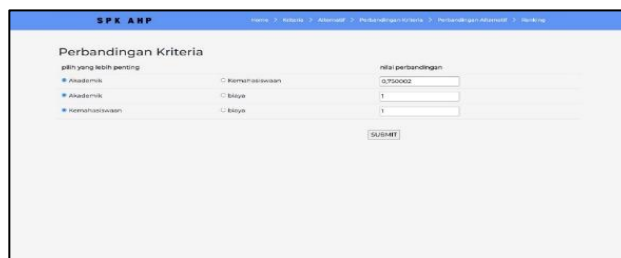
SPK AHP

Home > Kriteria > Alternatif > Perbandingan Kriteria > Perbandingan Alternatif > Ranking

Perbandingan Kriteria

| pilih yang lebih penting | | nilai perbandingan |
|---|---|---|
| Akademis | Kemahasiswaan | 0,750002 |
| Akademis | biaya | 1 |
| Kemahasiswaan | biaya | 1 |

SUBMIT